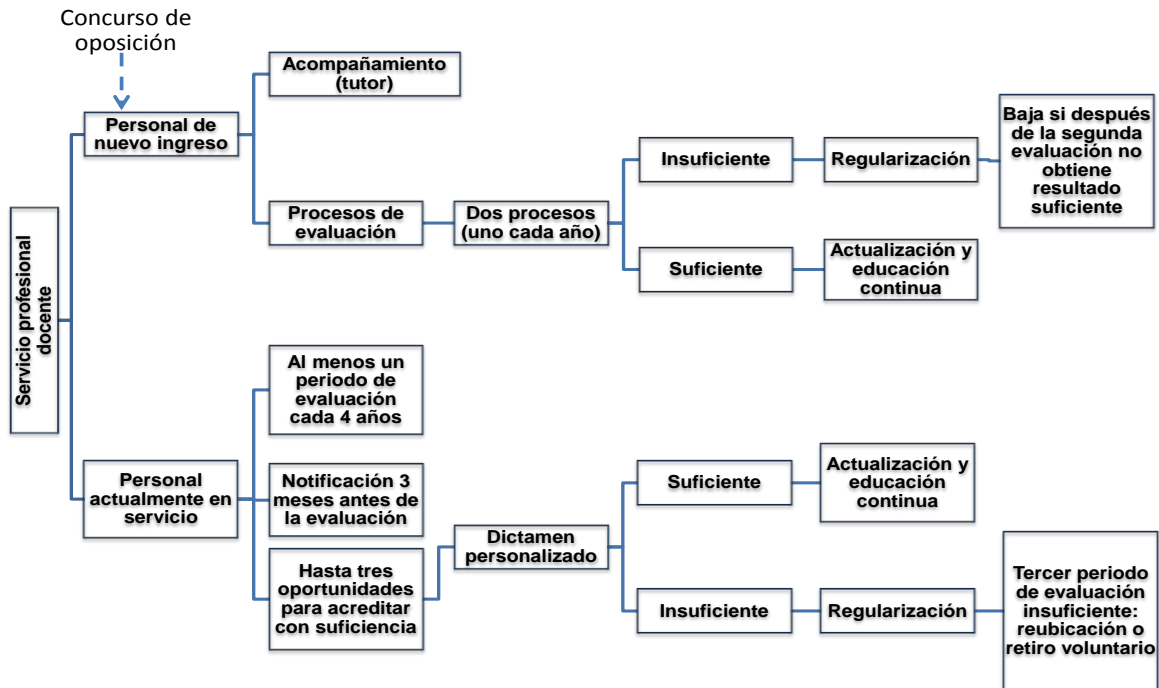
Servicio profesional docente

Concurso de oposición

Personal de nuevo ingreso

Acompañamiento (tutor)

Procesos de evaluación

Dos procesos (uno cada año)

Insuficiente

Regularización

Baja si después de la segunda evaluación no obtiene resultado suficiente

Suficiente

Actualización y educación continua

Personal actualmente en servicio

Al menos un periodo de evaluación cada 4 años

Notificación 3 meses antes de la evaluación

Hasta tres oportunidades para acreditar con suficiencia

Dictamen personalizado

Suficiente

Actualización y educación continua

Insuficiente

Regularización

Tercer periodo de evaluación insuficiente: reubicación o retiro voluntario